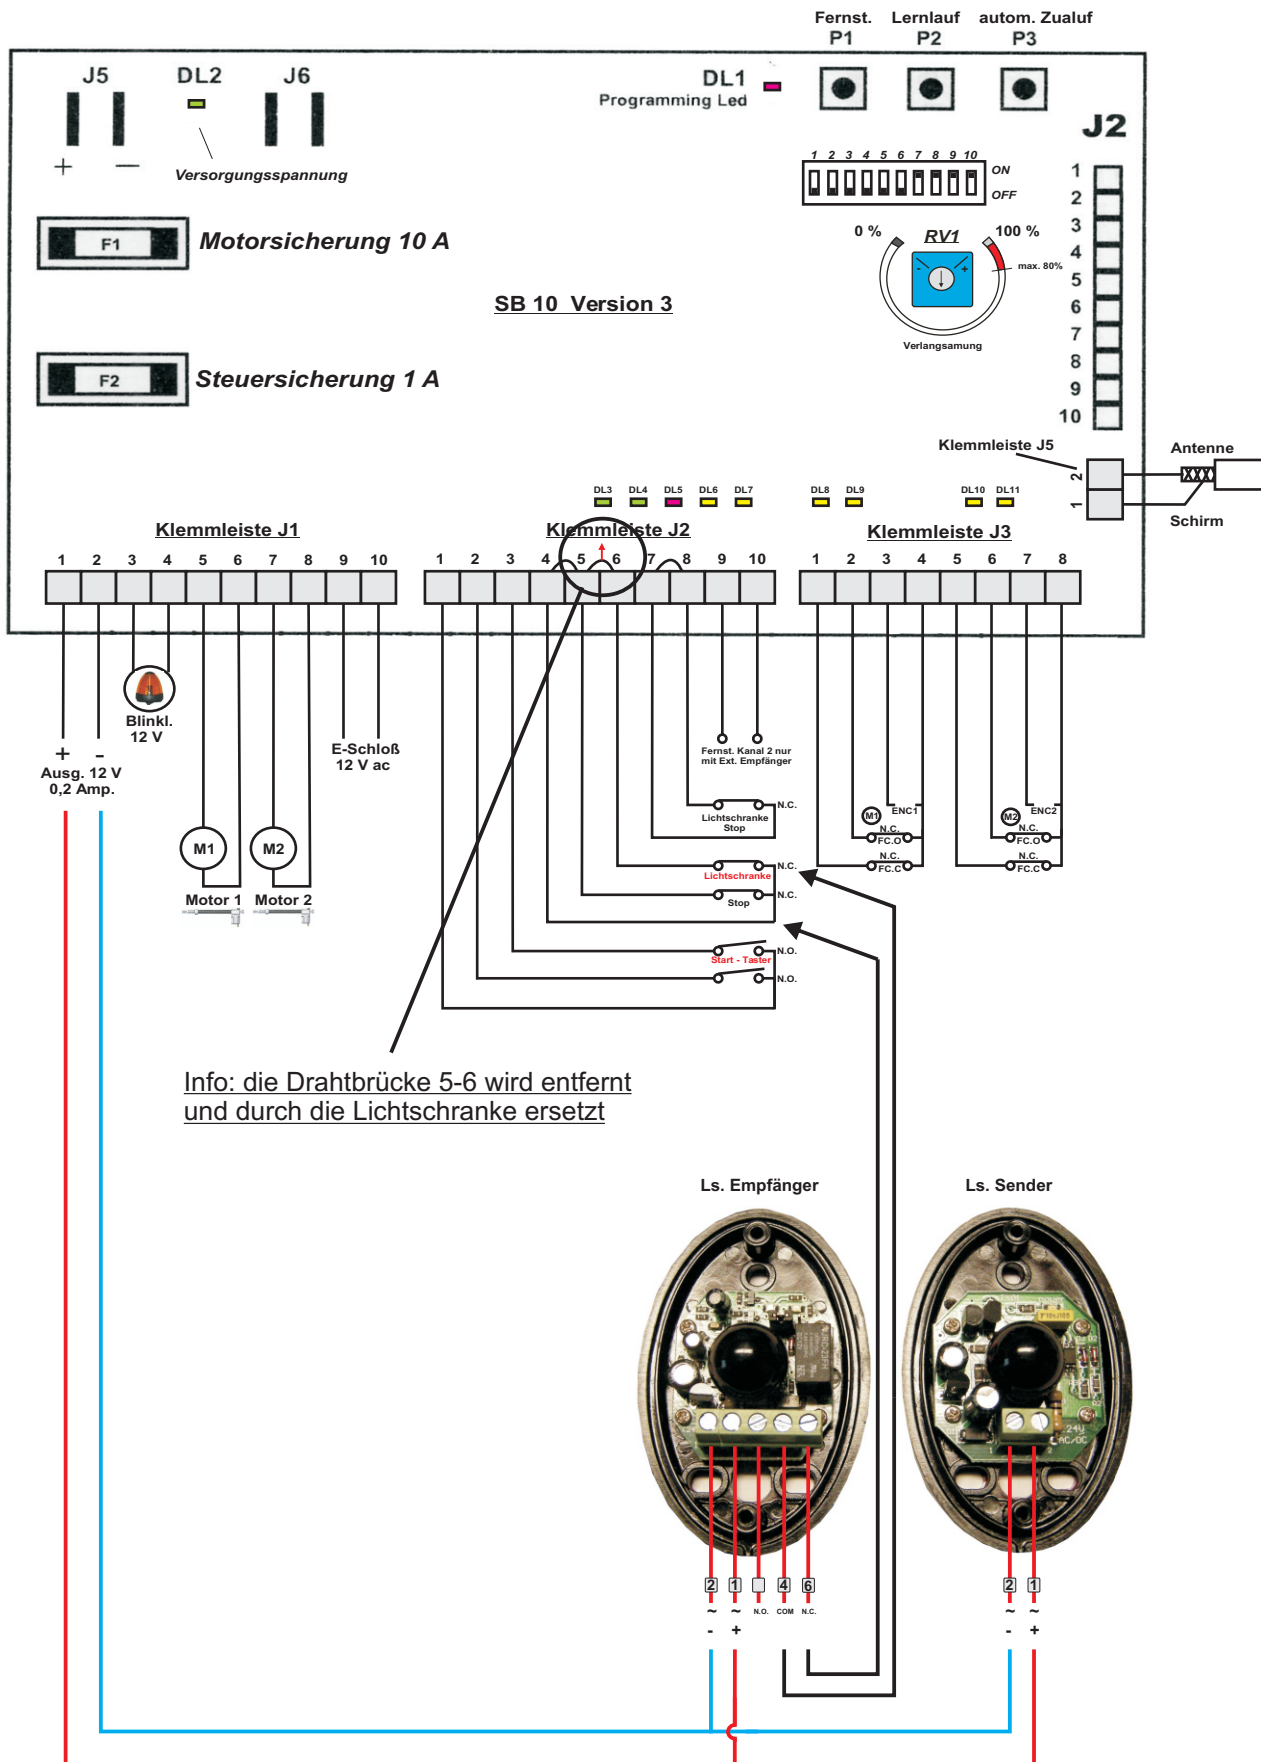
Fernst. P1
Lernlauf P2
autom. Zualuf P3

J5
DL2
J6
+ —
Versorgungsspannung

DL1
Programming Led

J2

1 2 3 4 5 6 7 8 9 10
ON
OFF

1
2
3
4
5
6
7
8
9
10

F1
Motorsicherung 10 A

0 %
RV1
100 %
max. 80%
Verlangsamung

SB 10 Version 3

F2
Steuersicherung 1 A

Klemmleiste J5
Antenne
2
1
Schirm

DL3 DL4 DL5 DL6 DL7
DL8 DL9
DL10 DL11

Klemmleiste J1
Klemmleiste J2
Klemmleiste J3

1 2 3 4 5 6 7 8 9 10
1 2 3 4 5 6 7 8 9 10
1 2 3 4 5 6 7 8

Blinkl. 12 V
+ -
Ausg. 12 V 0,2 Amp.
E-Schloß 12 V ac

Fernst. Kanal 2 nur mit Ext. Empfänger

N.C.
Lichtschranke Stop
N.C.
Lichtschranke
N.C.
Stop
N.O.
Start - Taster
N.O.

M1
ENC1
N.C.
FC.O
N.C.
FC.C
M2
ENC2
N.C.
FC.O
N.C.
FC.C

M1
M2
Motor 1
Motor 2

Info: die Drahtbrücke 5-6 wird entfernt und durch die Lichtschranke ersetzt

Ls. Empfänger
Ls. Sender

2 1 4 6
~ ~ N.O. COM N.C.
- +
2 1
~ ~
- +